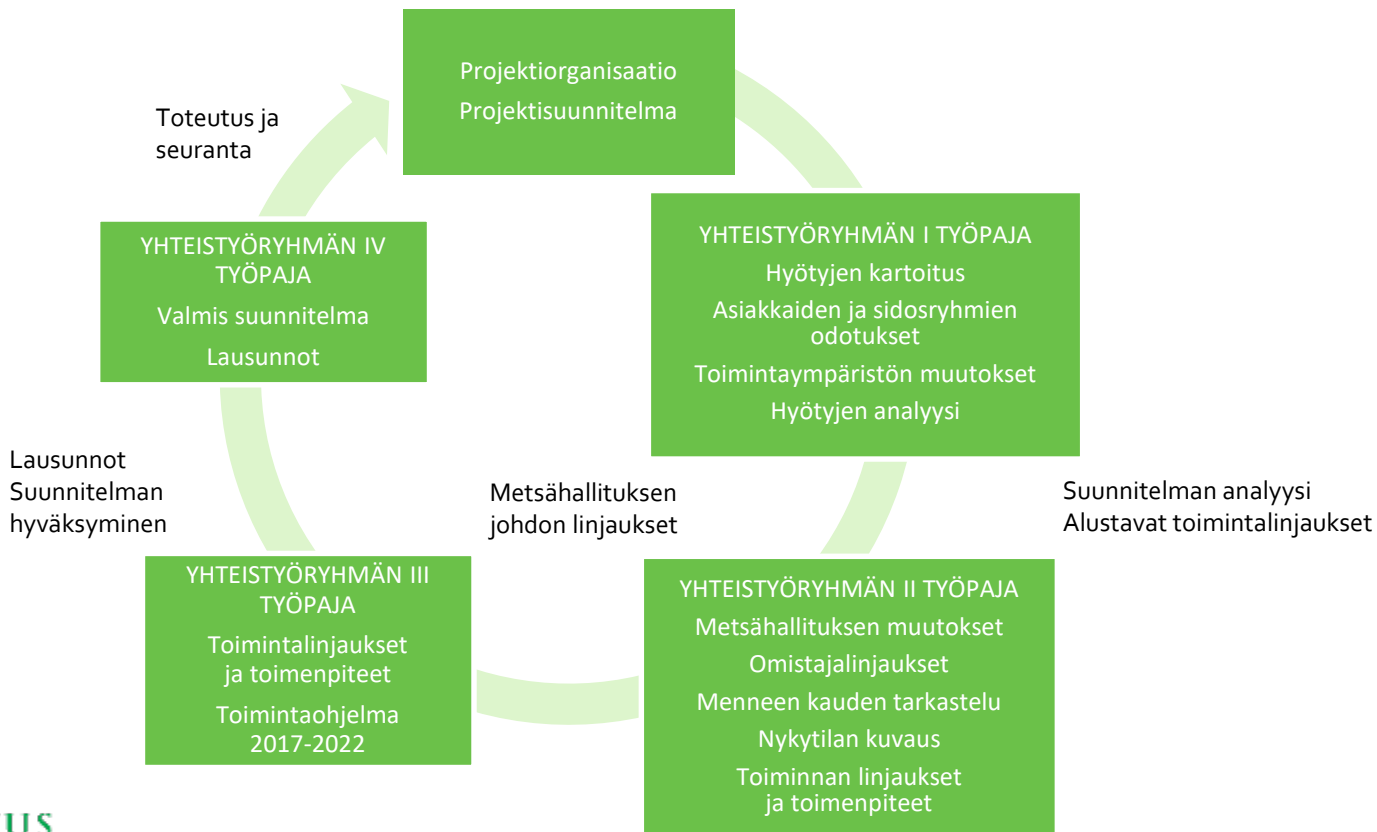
Projektiorganisaatio
Projektisuunnitelma

YHTEISTYÖRYHMÄN I TYÖPAJA
Hyötyjen kartoitus
Asiakkaiden ja sidosryhmien odotukset
Toimintaympäristön muutokset
Hyötyjen analyysi

Suunnitelman analyysi
Alustavat toimintalinjaukset

YHTEISTYÖRYHMÄN II TYÖPAJA
Metsähallituksen muutokset
Omistajalinjaukset
Menneen kauden tarkastelu
Nykytilan kuvaus
Toiminnan linjaukset ja toimenpiteet

Metsähallituksen johdon linjaukset

YHTEISTYÖRYHMÄN III TYÖPAJA
Toimintalinjaukset ja toimenpiteet
Toimintaohjelma 2017-2022

Lausunnot
Suunnitelman hyväksyminen

YHTEISTYÖRYHMÄN IV TYÖPAJA
Valmis suunnitelma
Lausunnot

Toteutus ja seuranta

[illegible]